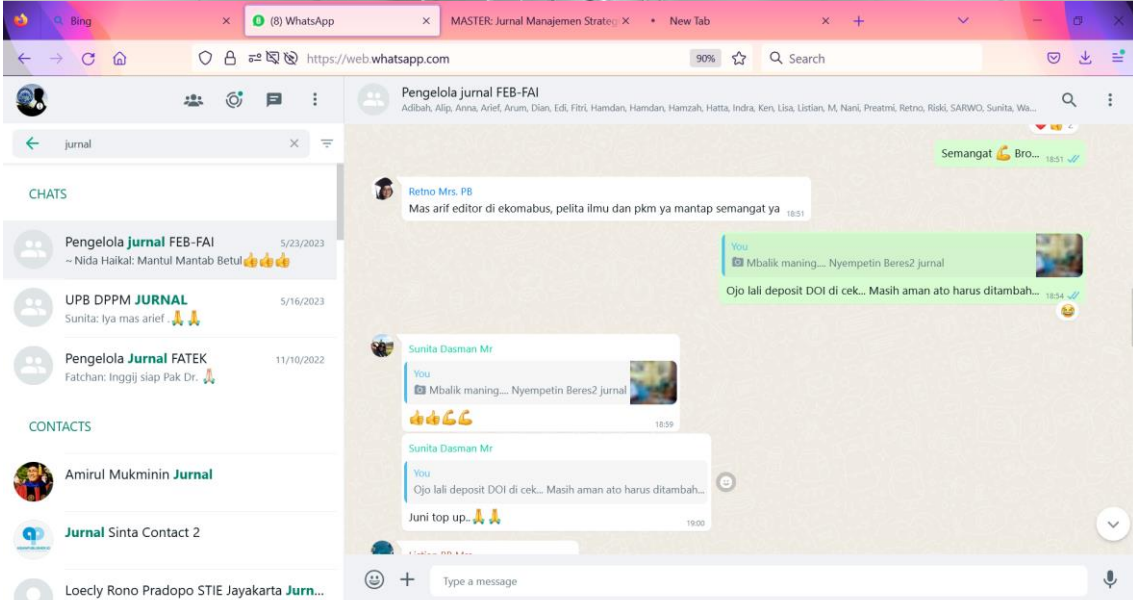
Bing
(8) WhatsApp
MASTER: Jurnal Manajemen Strateg
New Tab

https://web.whatsapp.com
90%
Search

jurnal

CHATS

Pengelola jurnal FEB-FAI 5/23/2023
~ Nida Haikal: Mantul Mantab Betul👍👍👍

UPB DPPM JURNAL 5/16/2023
Sunita: Iya mas arief 🙏🙏

Pengelola Jurnal FATEK 11/10/2022
Fatchan: Inggij siap Pak Dr. 🙏

CONTACTS

Amirul Mukminin Jurnal

Jurnal Sinta Contact 2

Loecly Rono Pradopo STIE Jayakarta Jurn...

Pengelola jurnal FEB-FAI
Adibah, Alip, Anna, Arief, Arum, Dian, Edi, Fitri, Hamdan, Hamdan, Hamzah, Hatta, Indra, Ken, Lisa, Listian, M, Nani, Preatmi, Retno, Riski, SARWO, Sunita, Wa...

Semangat 💪 Bro... 18:51

Retno Mrs. PB
Mas arif editor di ekomabus, pelita ilmu dan pkm ya mantap semangat ya 18:51

You
Mbalik maning.... Nyempetin Beres2 jurnal
Ojo lali deposit DOI di cek... Masih aman ato harus ditambah... 18:54

Sunita Dasman Mr
You
Mbalik maning.... Nyempetin Beres2 jurnal
👍👍💪💪 18:59

Sunita Dasman Mr
You
Ojo lali deposit DOI di cek... Masih aman ato harus ditambah...
Juni top up..🙏🙏 19:00

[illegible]

Type a message